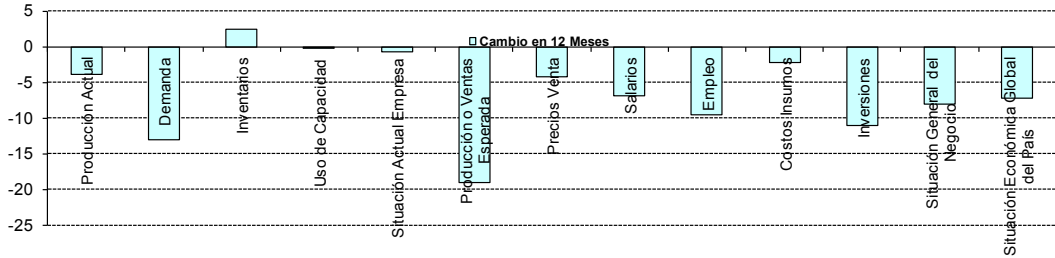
5
0
-5
-10
-15
-20
-25

Cambio en 12 Meses

Producción Actual
Demanda
Inventarios
Uso de Capacidad
Situación Actual Empresa
Producción o Ventas Esperada
Precios Venta
Salarios
Empleo
Costos Insumos
Inversiones
Situación General del Negocio
Situación Económica Global del País